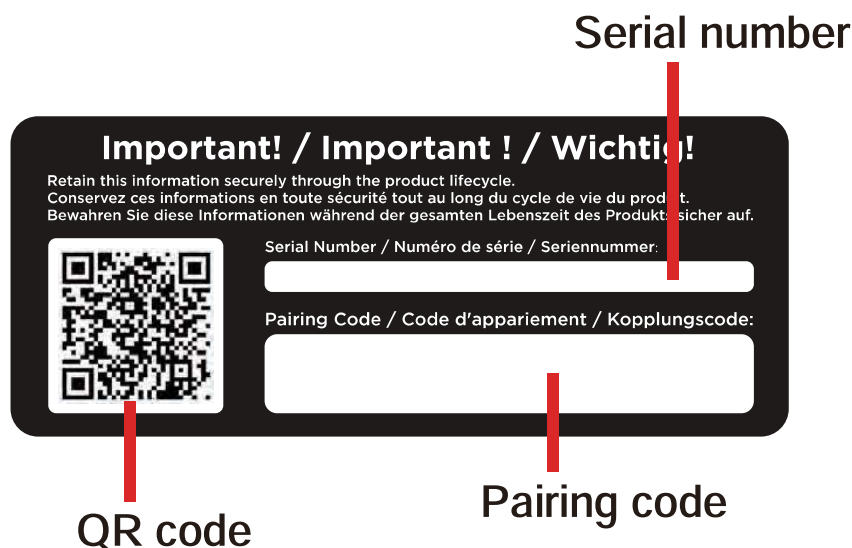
Serial number

Important! / Important ! / Wichtig!

Retain this information securely through the product lifecycle.
Conservez ces informations en toute sécurité tout au long du cycle de vie du produit.
Bewahren Sie diese Informationen während der gesamten Lebenszeit des Produkts sicher auf.

Serial Number / Numéro de série / Seriennummer:

Pairing Code / Code d'appariement / Kopplungscode:

QR code

Pairing code